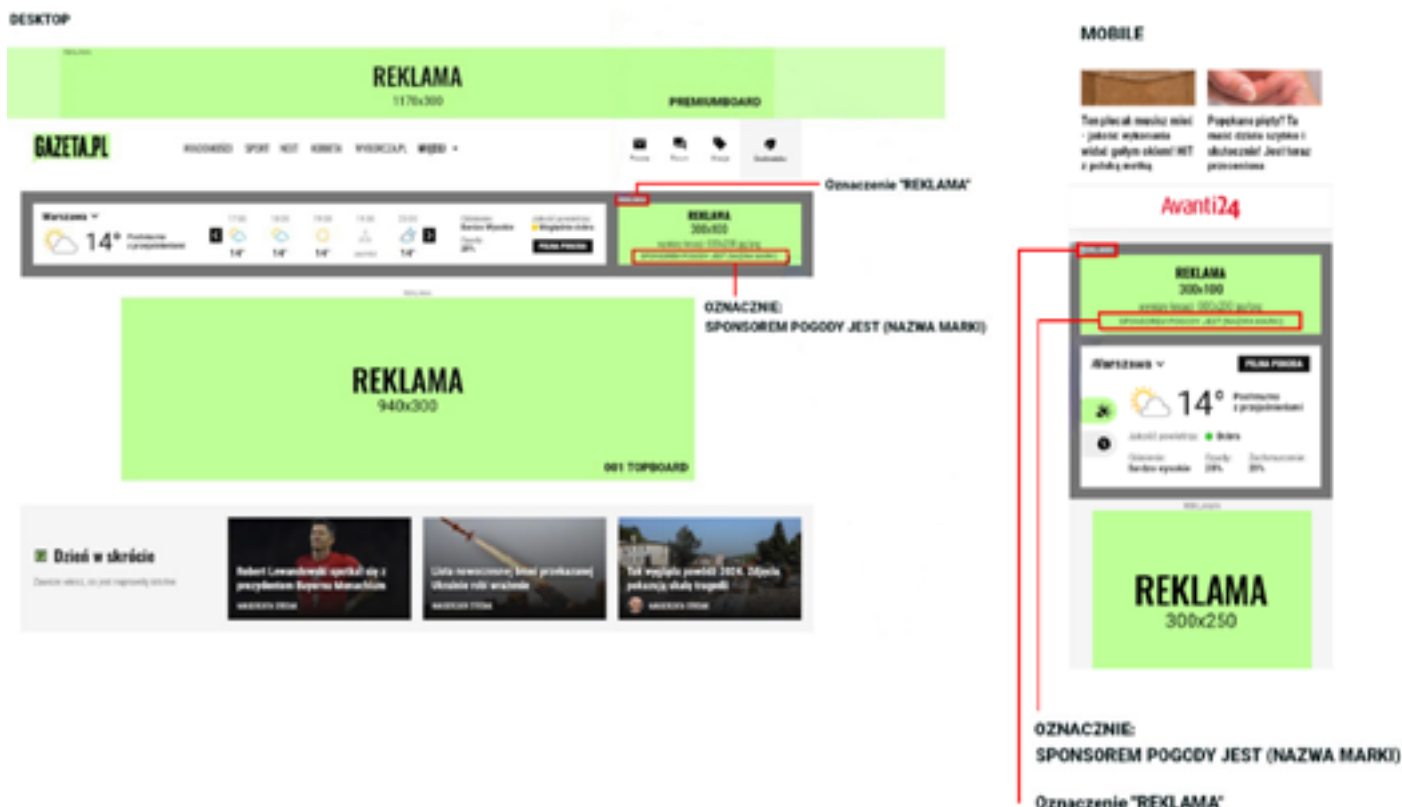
DESKTOP

REKLAMA
1170x300
PREMIUMBOARD

GAZETA.PL

WIADOMOŚCI SPORT NEXT KOBIETA WYBORCZA.PL WIĘCEJ

Poczta Forum Oferty Zaloguj

Oznaczenie "REKLAMA"

Warszawa
14°

REKLAMA
300x100

OZNACZNIE:
SPONSOREM POGODY JEST (NAZWA MARKI)

REKLAMA
940x300
001 TOPBOARD

Dzień w skrócie

Robert Lewandowski spotkał się z prezydentem Bayernu Monachium

Lista nowoczesnej broni przekazanej Ukrainie robi wrażenie

Tak wygląda powódź 2024. Zdjęcia pokazują skalę tragedii

MOBILE

Ten plecak musisz mieć - jakość wykonania widać gołym okiem! HIT z polską metką

Popękane pięty? Ta maść działa szybko i skutecznie! Jest teraz przecenione

Avanti24

REKLAMA
300x100

Warszawa
PEŁNA POGODA
14°
Jakość powietrza: Dobra

REKLAMA
300x250

OZNACZNIE:
SPONSOREM POGODY JEST (NAZWA MARKI)

Oznaczenie "REKLAMA"